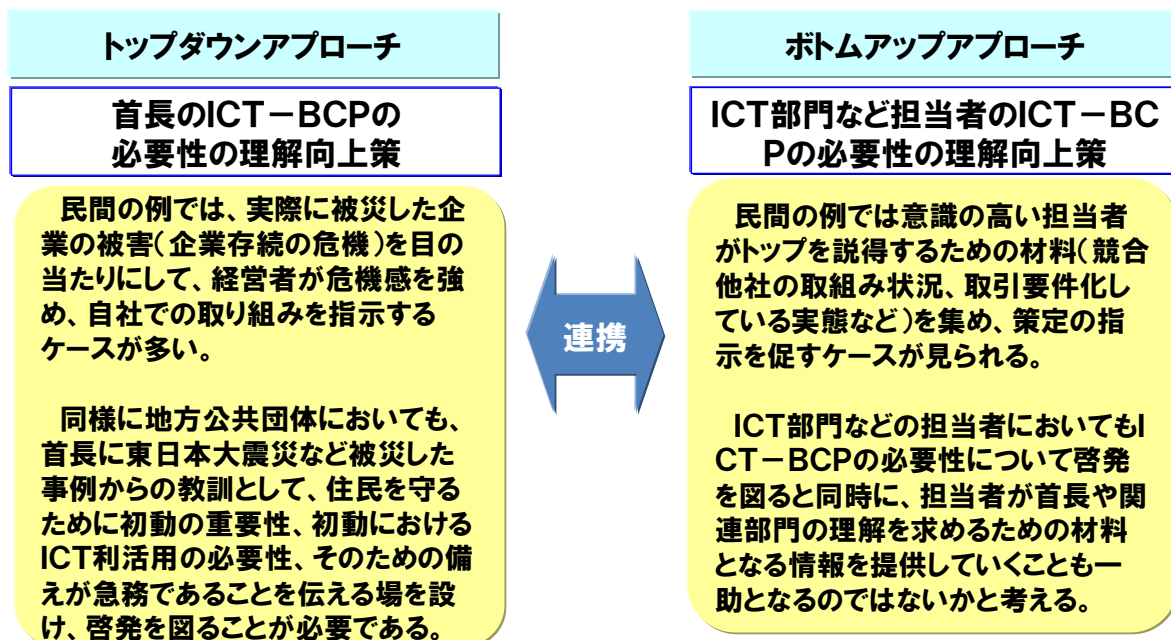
トップダウンアプローチ

首長のICT－BCPの必要性の理解向上策

民間の例では、実際に被災した企業の被害（企業存続の危機）を目の当たりにして、経営者が危機感を強め、自社での取り組みを指示するケースが多い。

同様に地方公共団体においても、首長に東日本大震災など被災した事例からの教訓として、住民を守るために初動の重要性、初動におけるICT利活用の必要性、そのための備えが急務であることを伝える場を設け、啓発を図ることが必要である。

連携

ボトムアップアプローチ

ICT部門など担当者のICT－BCPの必要性の理解向上策

民間の例では意識の高い担当者がトップを説得するための材料（競合他社の取組み状況、取引要件化している実態など）を集め、策定の指示を促すケースが見られる。

ICT部門などの担当者においてもICT－BCPの必要性について啓発を図ると同時に、担当者が首長や関連部門の理解を求めるための材料となる情報を提供していくことも一助となるのではないかと考える。